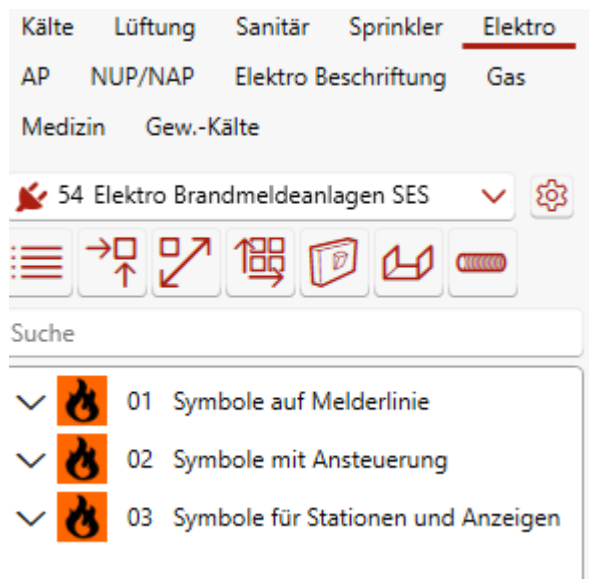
Kälte Lüftung Sanitär Sprinkler Elektro
AP NUP/NAP Elektro Beschriftung Gas
Medizin Gew.-Kälte

54 Elektro Brandmeldeanlagen SES

Suche

01 Symbole auf Melderlinie
02 Symbole mit Ansteuerung
03 Symbole für Stationen und Anzeigen